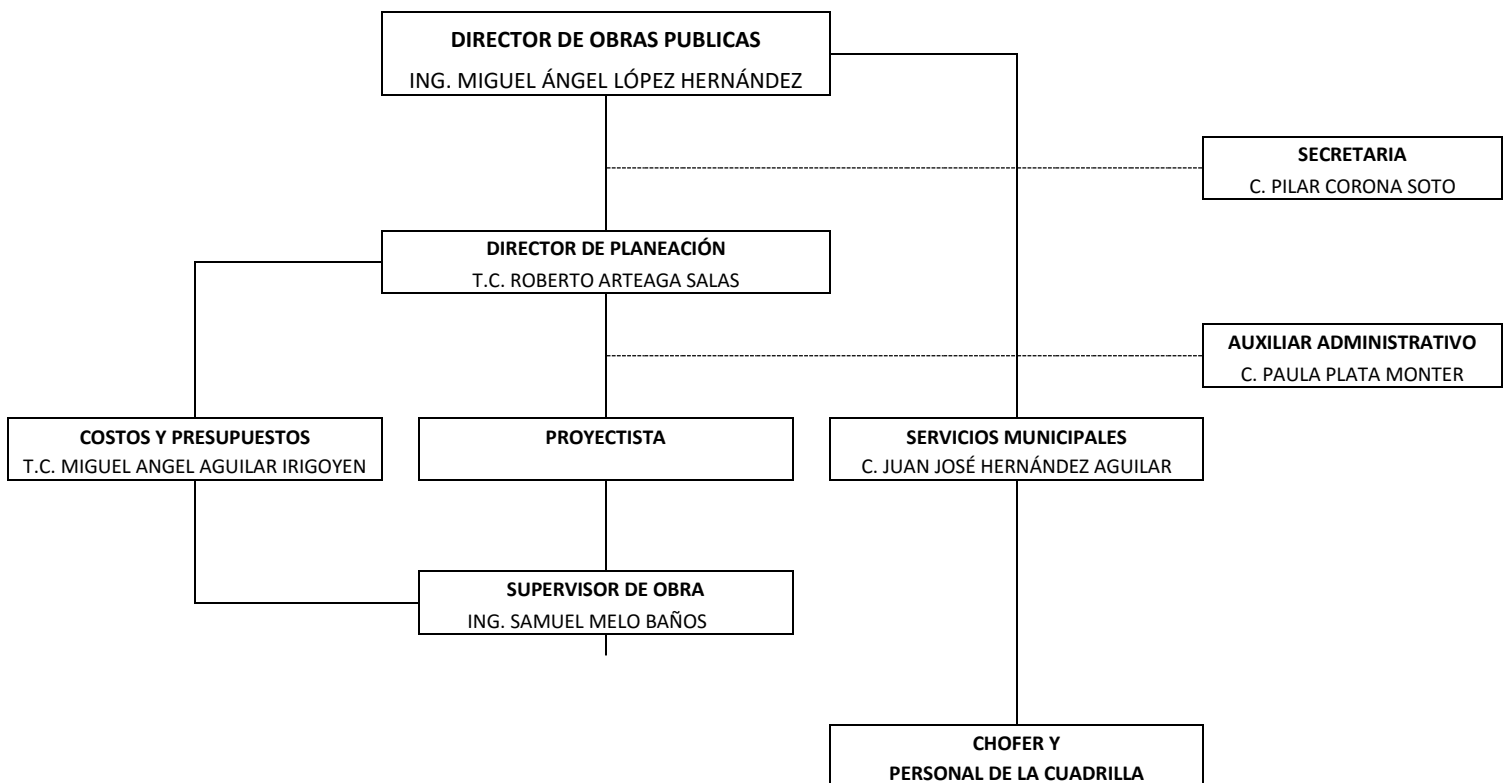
DIRECTOR DE OBRAS PUBLICAS
ING. MIGUEL ÁNGEL LÓPEZ HERNÁNDEZ

SECRETARIA
C. PILAR CORONA SOTO

DIRECTOR DE PLANEACIÓN
T.C. ROBERTO ARTEAGA SALAS

AUXILIAR ADMINISTRATIVO
C. PAULA PLATA MONTER

COSTOS Y PRESUPUESTOS
T.C. MIGUEL ANGEL AGUILAR IRIGOYEN

PROYECTISTA

SERVICIOS MUNICIPALES
C. JUAN JOSÉ HERNÁNDEZ AGUILAR

SUPERVISOR DE OBRA
ING. SAMUEL MELO BAÑOS

CHOFER Y
PERSONAL DE LA CUADRILLA